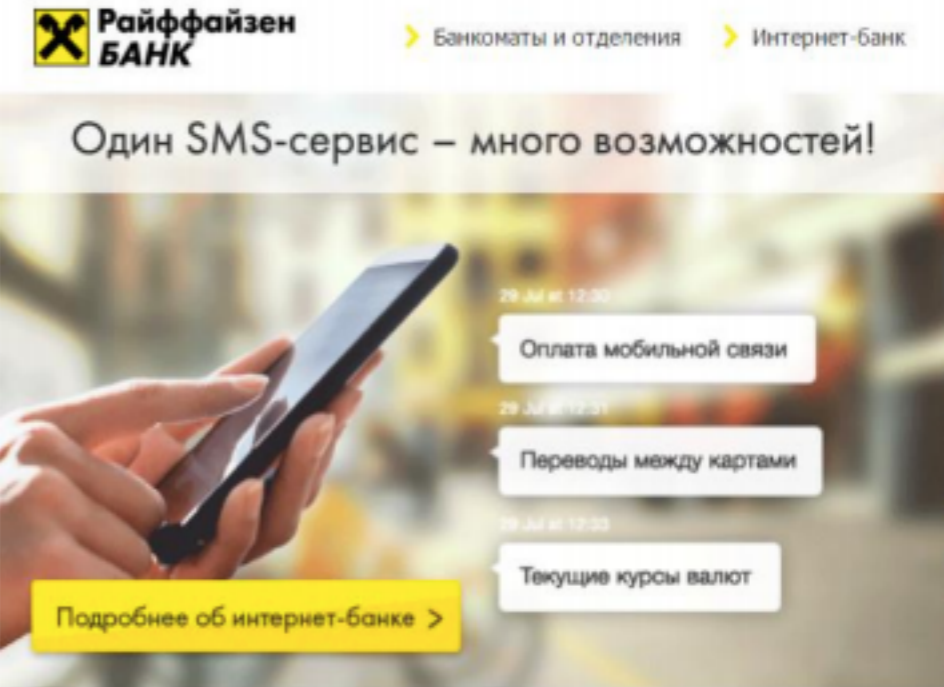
Райффайзен БАНК

Банкоматы и отделения

Интернет-банк

Один SMS-сервис – много возможностей!

29 Jul at 12:30

Оплата мобильной связи

29 Jul at 12:31

Переводы между картами

29 Jul at 12:33

Текущие курсы валют

Подробнее об интернет-банке >